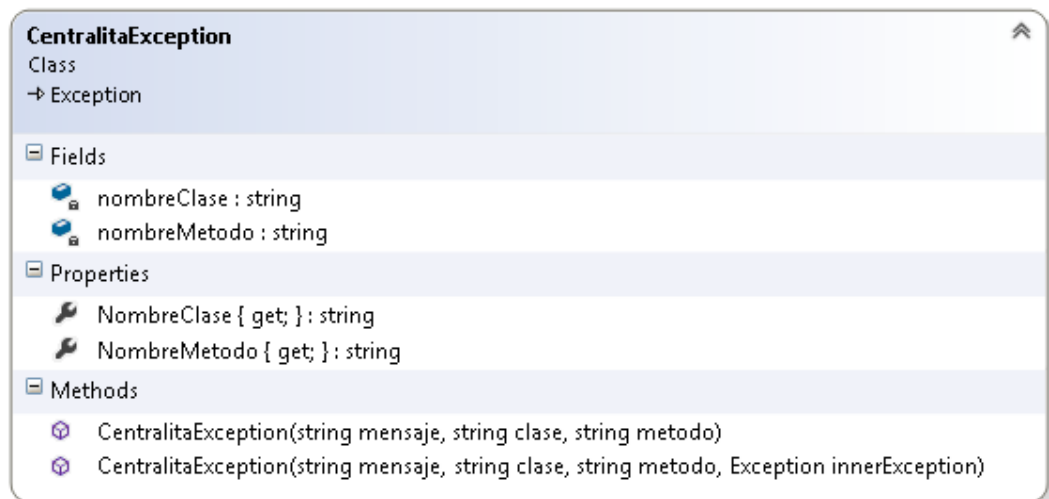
CentralitaException
Class
→ Exception

Fields

nombreClase : string
nombreMetodo : string

Properties

NombreClase { get; } : string
NombreMetodo { get; } : string

Methods

CentralitaException(string mensaje, string clase, string metodo)
CentralitaException(string mensaje, string clase, string metodo, Exception innerException)